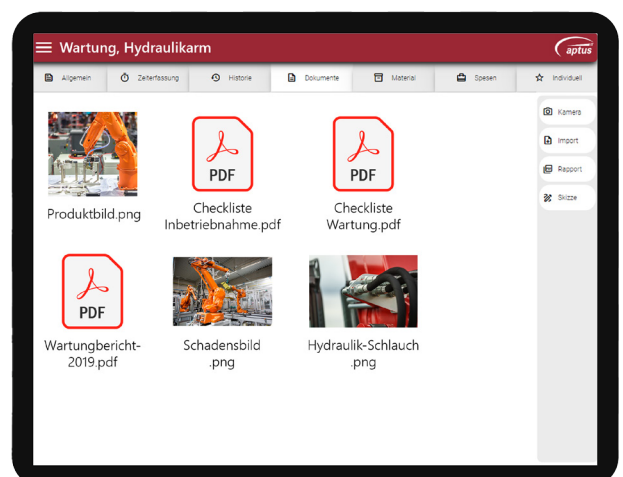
Wartung, Hydraulikarm

aptus

Allgemein | Zeiterfassung | Historie | Dokumente | Material | Spesen | Individuell

Kamera
Import
Rapport
Skizze

Produktbild.png

PDF
Checkliste Inbetriebnahme.pdf

PDF
Checkliste Wartung.pdf

PDF
Wartungbericht-2019.pdf

Schadensbild .png

Hydraulik-Schlauch .png